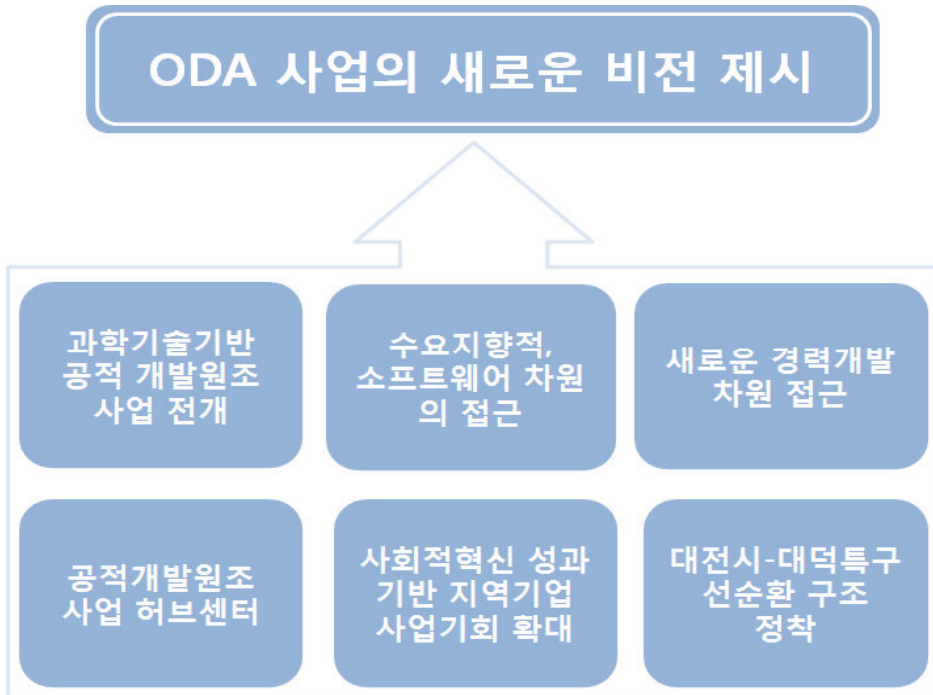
ODA 사업의 새로운 비전 제시

과학기술기반 공적 개발원조 사업 전개

수요지향적, 소프트웨어 차원의 접근

새로운 경력개발 차원 접근

공적개발원조 사업 허브센터

사회적혁신 성과 기반 지역기업 사업기회 확대

대전시-대덕특구 선순환 구조 정착